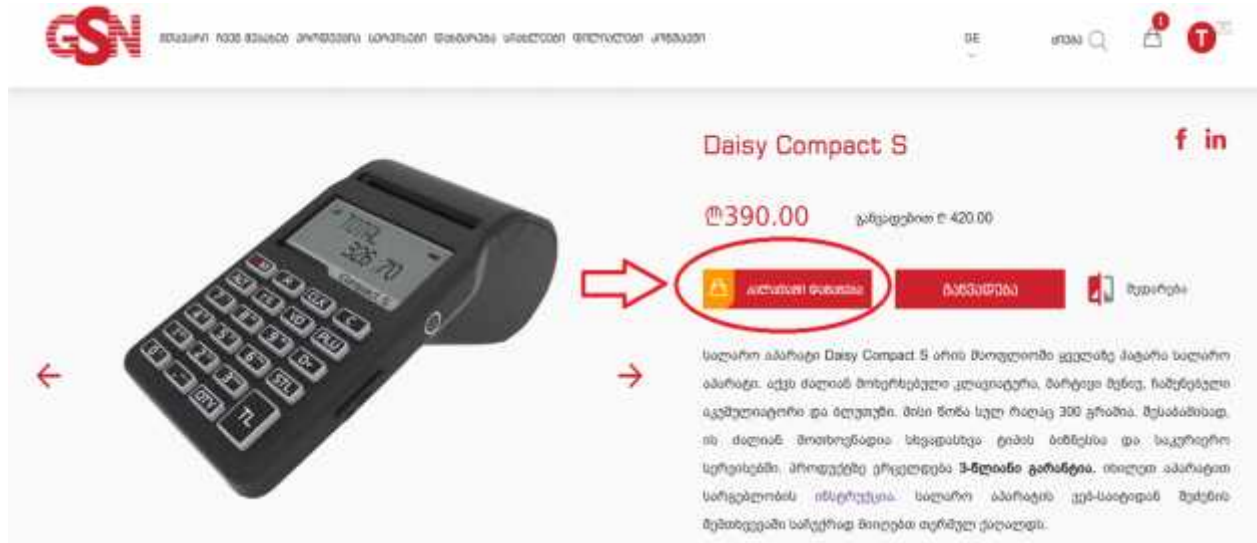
GSN

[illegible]

GE

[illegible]

0

T

Daisy Compact S

f in

₾390.00 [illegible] ₾ 420.00

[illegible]

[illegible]

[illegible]

TOTAL
326.70

სალარო აპარატი Daisy Compact S არის მსოფლიოში ყველაზე პატარა სალარო აპარატი. აქვს ძალიან მოხერხებული კლავიატურა, ბატარეა მეხრ, ჩაშენებული აკუმულატორი და ბლუთუზი. მისი წონა სულ რაღაც 300 გრამია. შესაბამისად, ის ძალიან მოთხოვნადია სხვადასხვა ტიპის ბიზნესისა და საკურიერო სერვისებში. პროდუქტზე ვრცელდება 3-წლიანი გარანტია. იხილეთ აპარატით სარგებლობის ინსტრუქცია. სალარო აპარატის ვებ-საიტიდან შეძენის შემთხვევაში საჩუქრად მიიღებთ თერმულ ქაღალდს.

←

→